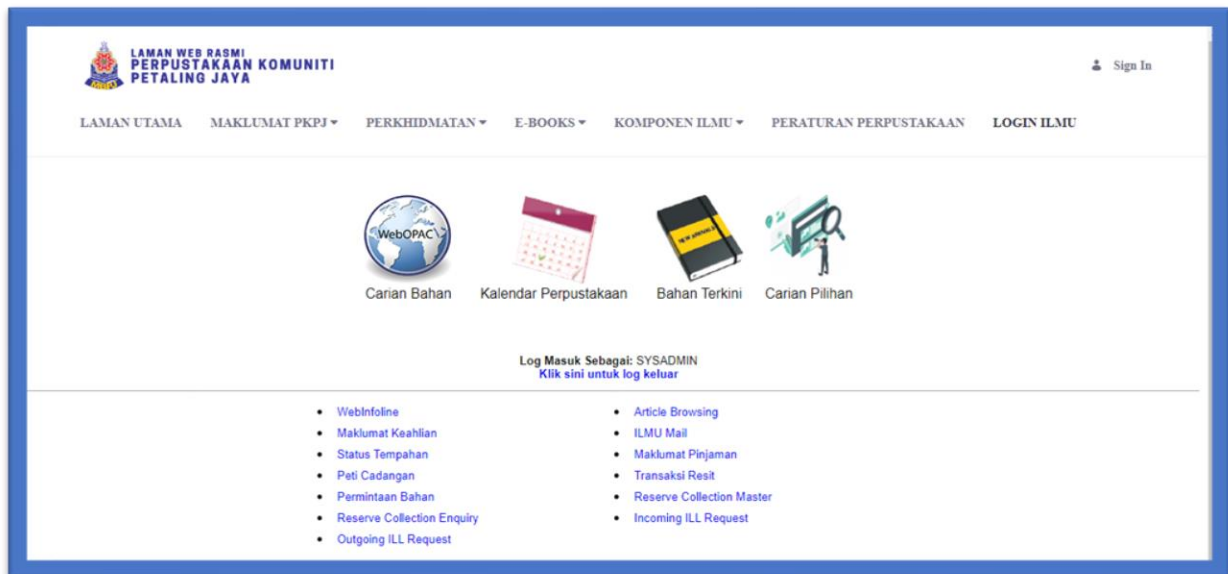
LAMAN WEB RASMI
PERPUSTAKAAN KOMUNITI
PETALING JAYA

Sign In

LAMAN UTAMA MAKLUMAT PKPJ PERKHIDMATAN E-BOOKS KOMPONEN ILMU PERATURAN PERPUSTAKAAN LOGIN ILMU

WebOPAC
Carian Bahan
Kalendar Perpustakaan
NEW ARRIVALS
Bahan Terkini
Carian Pilihan

Log Masuk Sebagai: SYSADMIN
Klik sini untuk log keluar

- WebInfoline
- Maklumat Keahlian
- Status Tempahan
- Peti Cadangan
- Permintaan Bahan
- Reserve Collection Enquiry
- Outgoing ILL Request

- Article Browsing
- ILMU Mail
- Maklumat Pinjaman
- Transaksi Resit
- Reserve Collection Master
- Incoming ILL Request